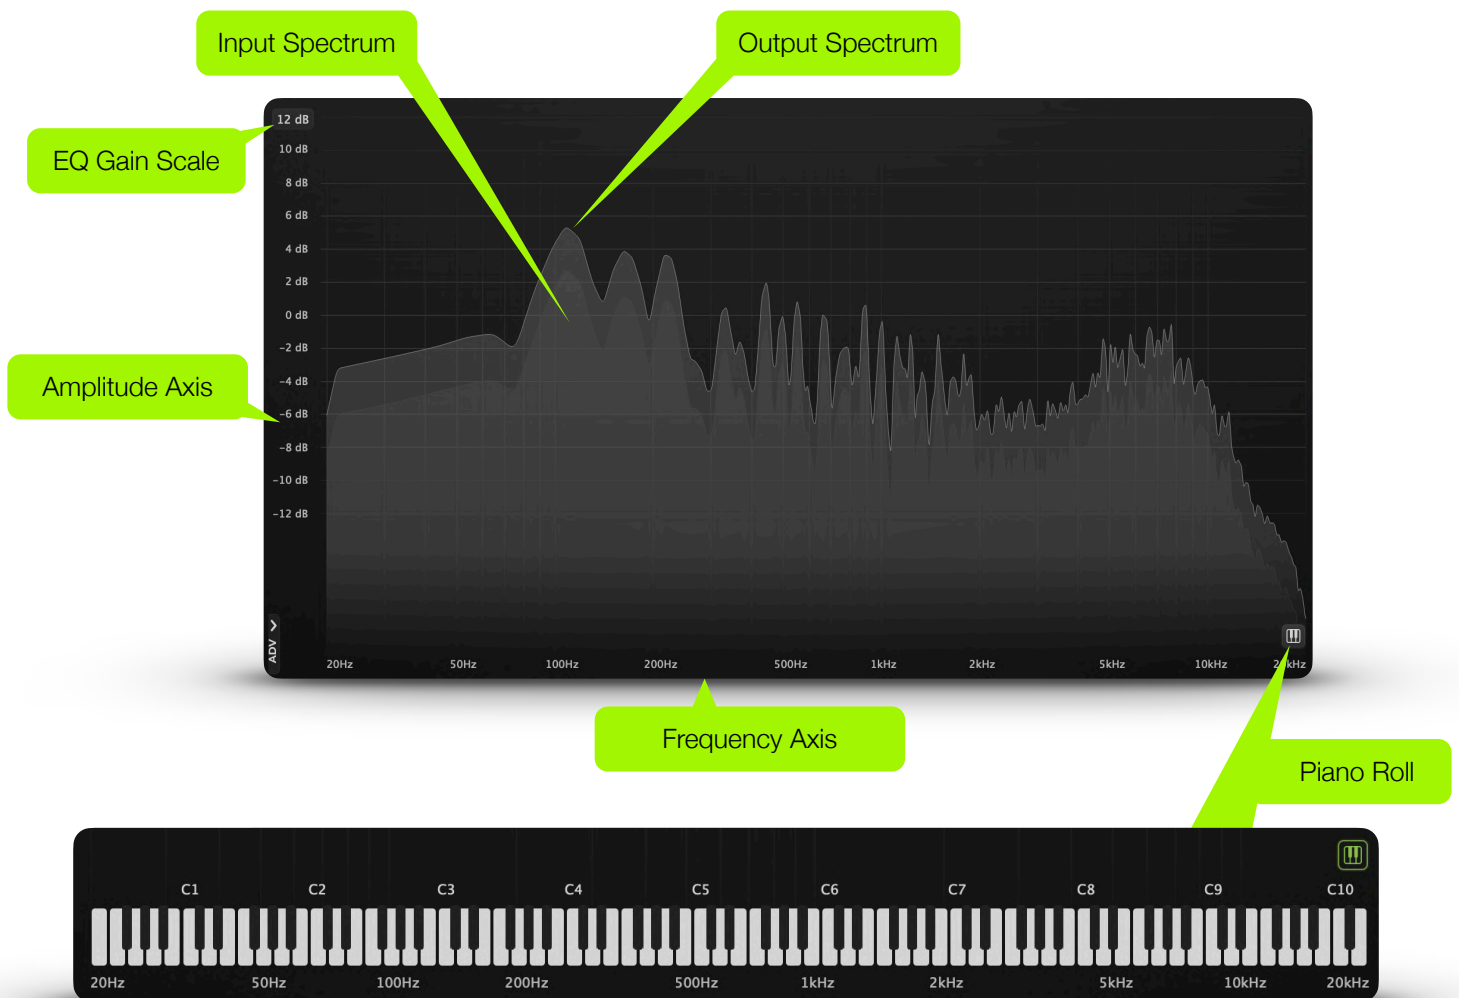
Input Spectrum

Output Spectrum

EQ Gain Scale

12 dB
10 dB
8 dB
6 dB
4 dB
2 dB
0 dB
-2 dB
-4 dB
-6 dB
-8 dB
-10 dB
-12 dB

Amplitude Axis

ADV

20Hz 50Hz 100Hz 200Hz 500Hz 1kHz 2kHz 5kHz 10kHz 2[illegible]kHz

Frequency Axis

Piano Roll

C1 C2 C3 C4 C5 C6 C7 C8 C9 C10

20Hz 50Hz 100Hz 200Hz 500Hz 1kHz 2kHz 5kHz 10kHz 20kHz